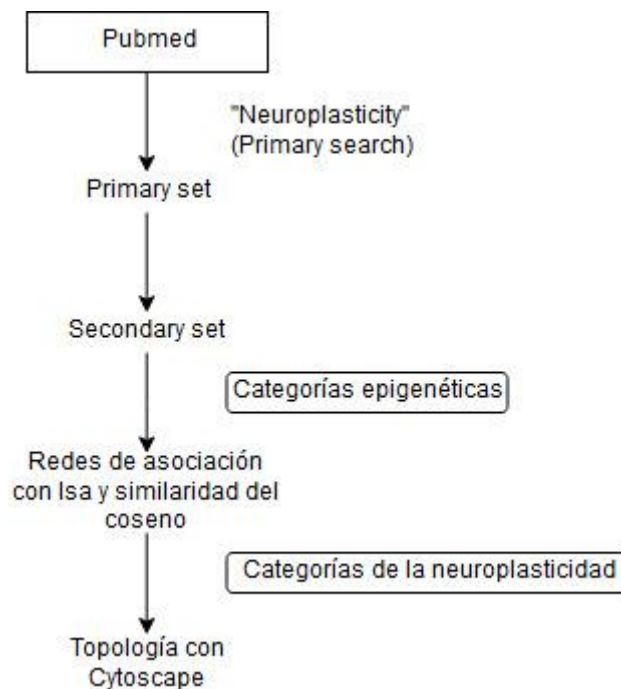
Pubmed

"Neuroplasticity"
(Primary search)

Primary set

Secondary set

Categorías epigenéticas

Redes de asociación con lsa y similaridad del coseno

Categorías de la neuroplasticidad

Topología con Cytoscape